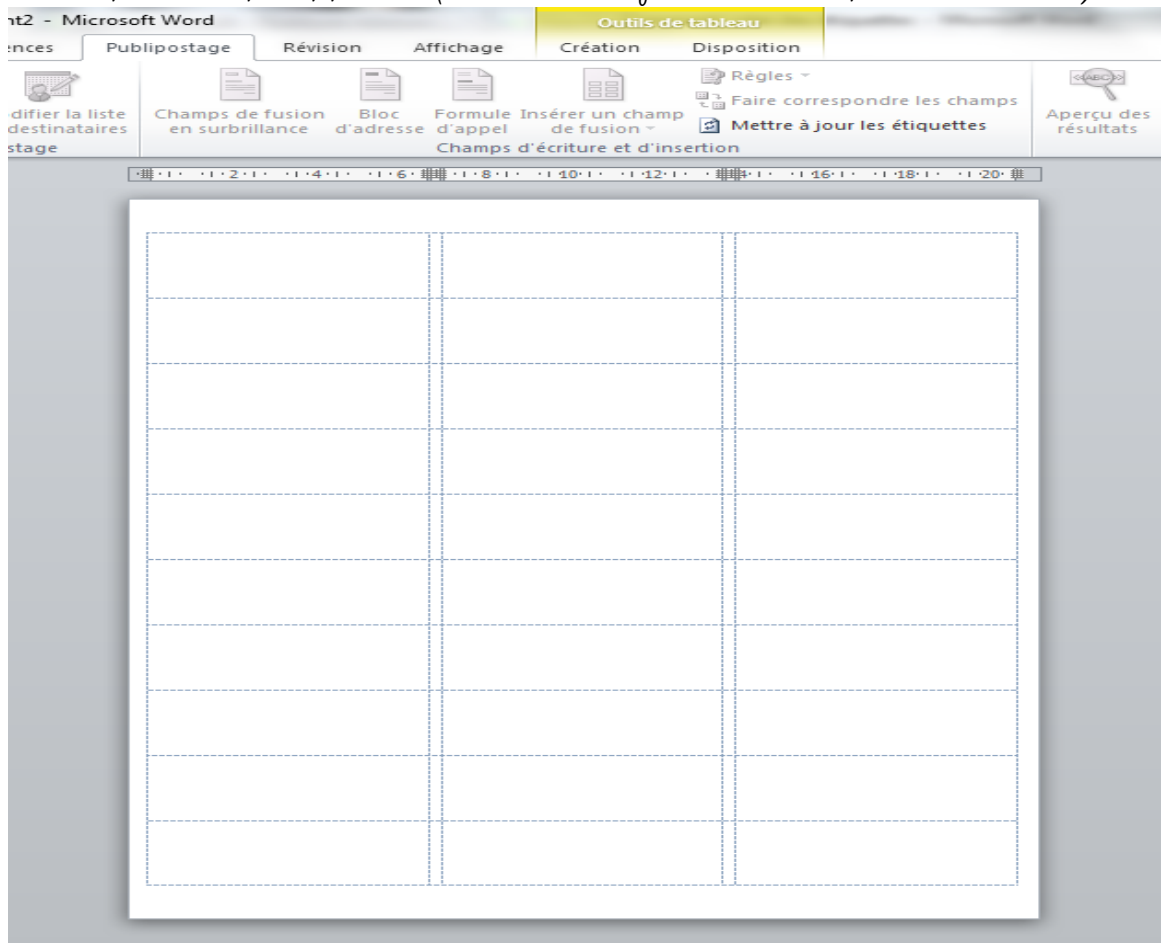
nt2 - Microsoft Word

Outils de tableau

ences Publipostage Révision Affichage Création Disposition

difier la liste destinataires

stage

Champs de fusion en surbrillance

Bloc d'adresse

Formule d'appel

Insérer un champ de fusion

Règles

Faire correspondre les champs

Mettre à jour les étiquettes

Champs d'écriture et d'insertion

«ABC»

Aperçu des résultats

1 · 2 · 1 · 4 · 1 · 6 · 1 · 8 · 1 · 10 · 1 · 12 · 1 · 16 · 1 · 18 · 1 · 20